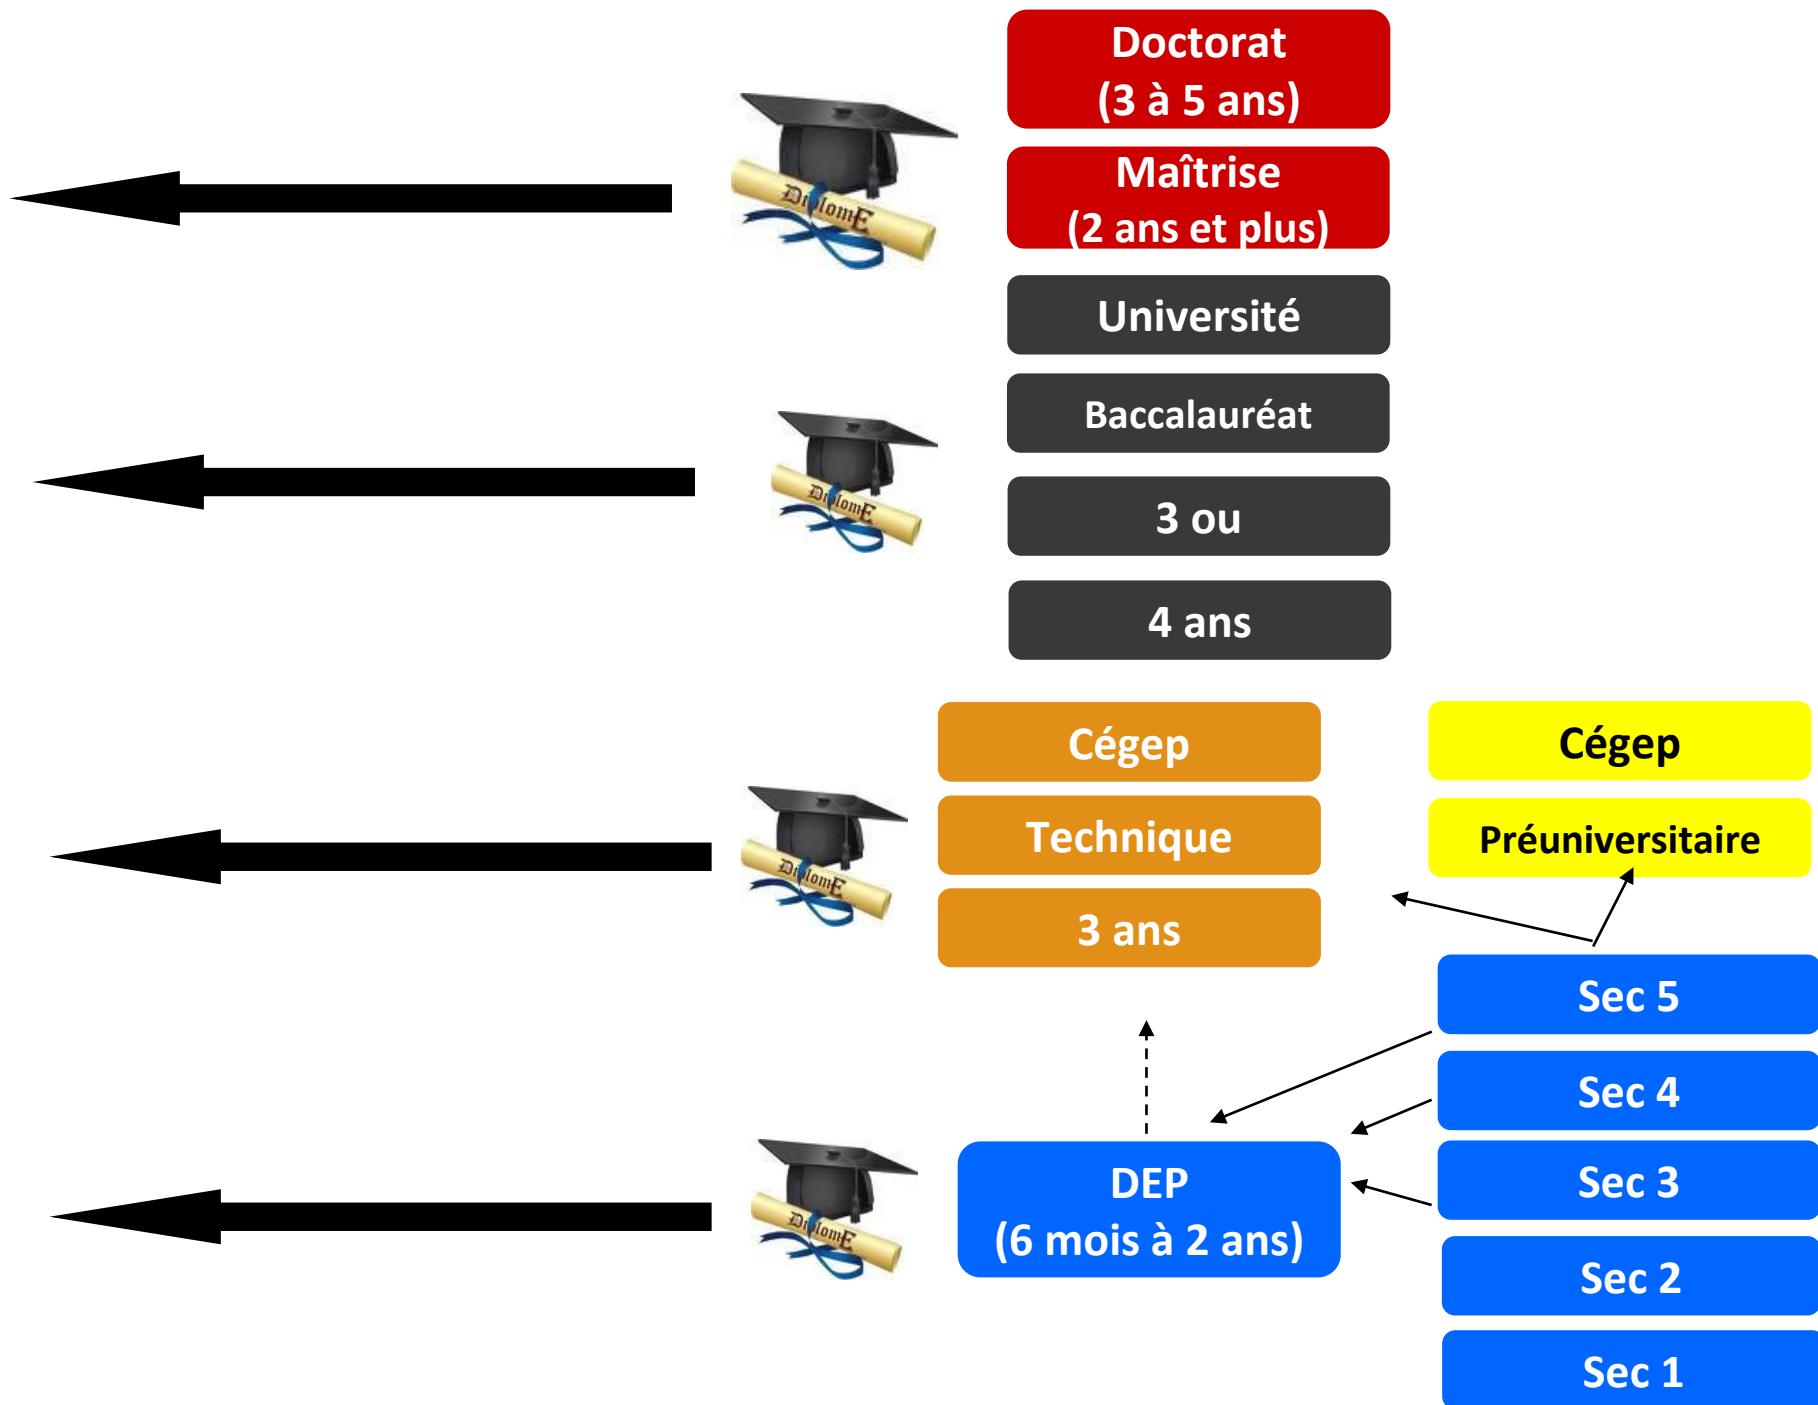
Doctorat
(3 à 5 ans)

Maîtrise
(2 ans et plus)

DiplomE

Université

Baccalauréat

3 ou

4 ans

DiplomE

Cégep

Technique

3 ans

DiplomE

Cégep

Préuniversitaire

Sec 5

Sec 4

Sec 3

Sec 2

Sec 1

DEP
(6 mois à 2 ans)

DiplomE